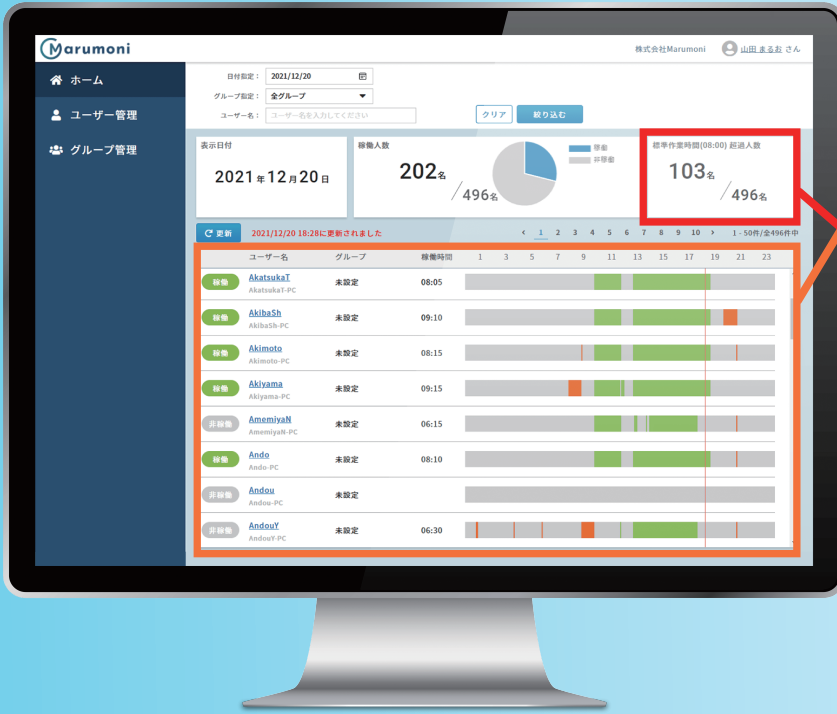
Marumoni

株式会社Marumoni

山田 まるお さん

ホーム

ユーザー管理

グループ管理

日付指定： 2021/12/20

グループ指定： 全グループ

ユーザー名： ユーザー名を入力してください

クリア

絞り込む

表示日付

2021年12月20日

稼働人数

202名

╱496名

稼働

非稼働

標準作業時間(08:00) 超過人数

103名

╱496名

更新

2021/12/20 18:28に更新されました

‹ 1 2 3 4 5 6 7 8 9 10 ›

1 - 50件/全496件中

| | ユーザー名 | グループ | 稼働時間 | 1 3 5 7 9 11 13 15 17 19 21 23 |
|---|---|---|---|---|
| 稼働 | AkatsukaT AkatsukaT-PC | 未設定 | 08:05 | |
| 稼働 | AkibaSh AkibaSh-PC | 未設定 | 09:10 | |
| 稼働 | Akimoto Akimoto-PC | 未設定 | 08:15 | |
| 稼働 | Akiyama Akiyama-PC | 未設定 | 09:15 | |
| 非稼働 | AmemiyaN AmemiyaN-PC | 未設定 | 06:15 | |
| 稼働 | Ando Ando-PC | 未設定 | 08:10 | |
| 非稼働 | Andou Andou-PC | 未設定 | | |
| 非稼働 | AndouY AndouY-PC | 未設定 | 06:30 | |